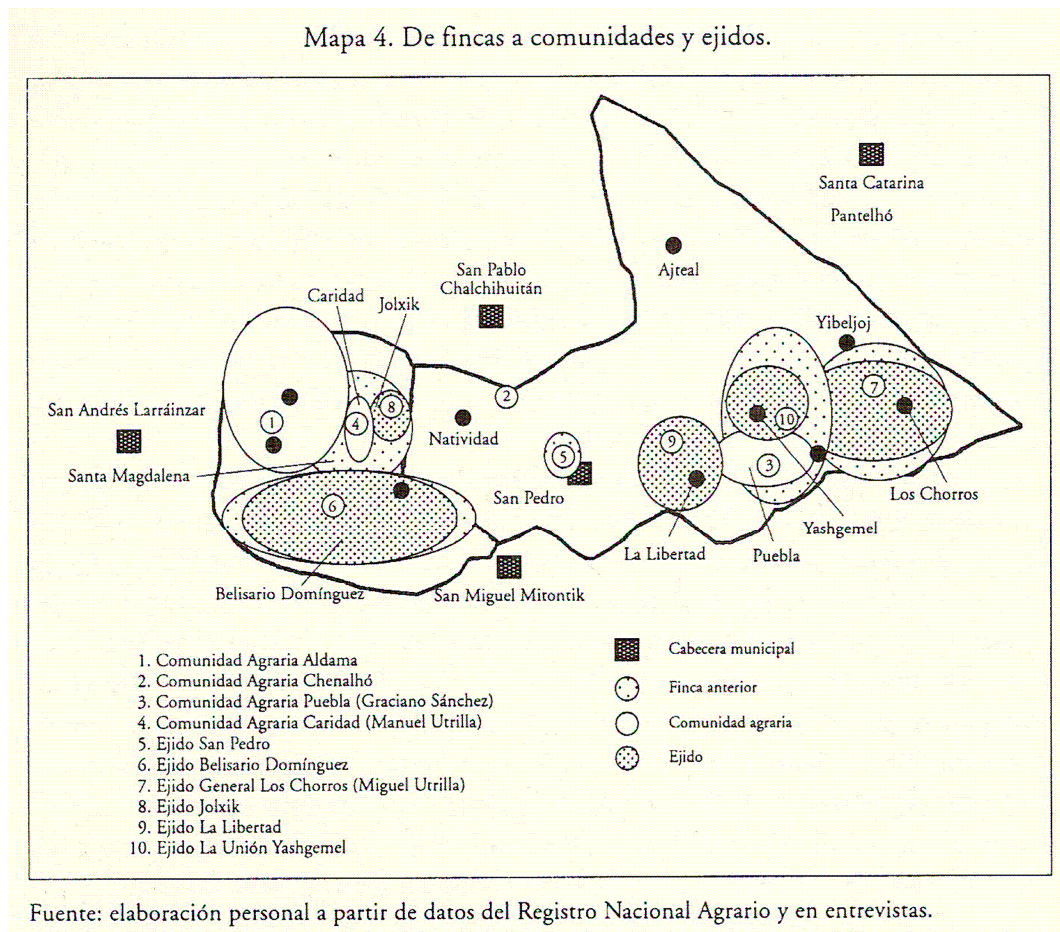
Mapa 4. De fincas a comunidades y ejidos.

Santa Catarina
Pantelhó
Ajteal
San Pablo Chalchihuitán
Caridad
Jolxik
Yibeljoj
San Andrés Larráinzar
1
4
8
2
Natividad
5
9
10
7
3
Santa Magdalena
San Pedro
Los Chorros
6
Yashgemel
La Libertad
Puebla
Belisario Domínguez
San Miguel Mitontik

1. Comunidad Agraria Aldama
2. Comunidad Agraria Chenalhó
3. Comunidad Agraria Puebla (Graciano Sánchez)
4. Comunidad Agraria Caridad (Manuel Utrilla)
5. Ejido San Pedro
6. Ejido Belisario Domínguez
7. Ejido General Los Chorros (Miguel Utrilla)
8. Ejido Jolxik
9. Ejido La Libertad
10. Ejido La Unión Yashgemel

Cabecera municipal
Finca anterior
Comunidad agraria
Ejido

Fuente: elaboración personal a partir de datos del Registro Nacional Agrario y en entrevistas.